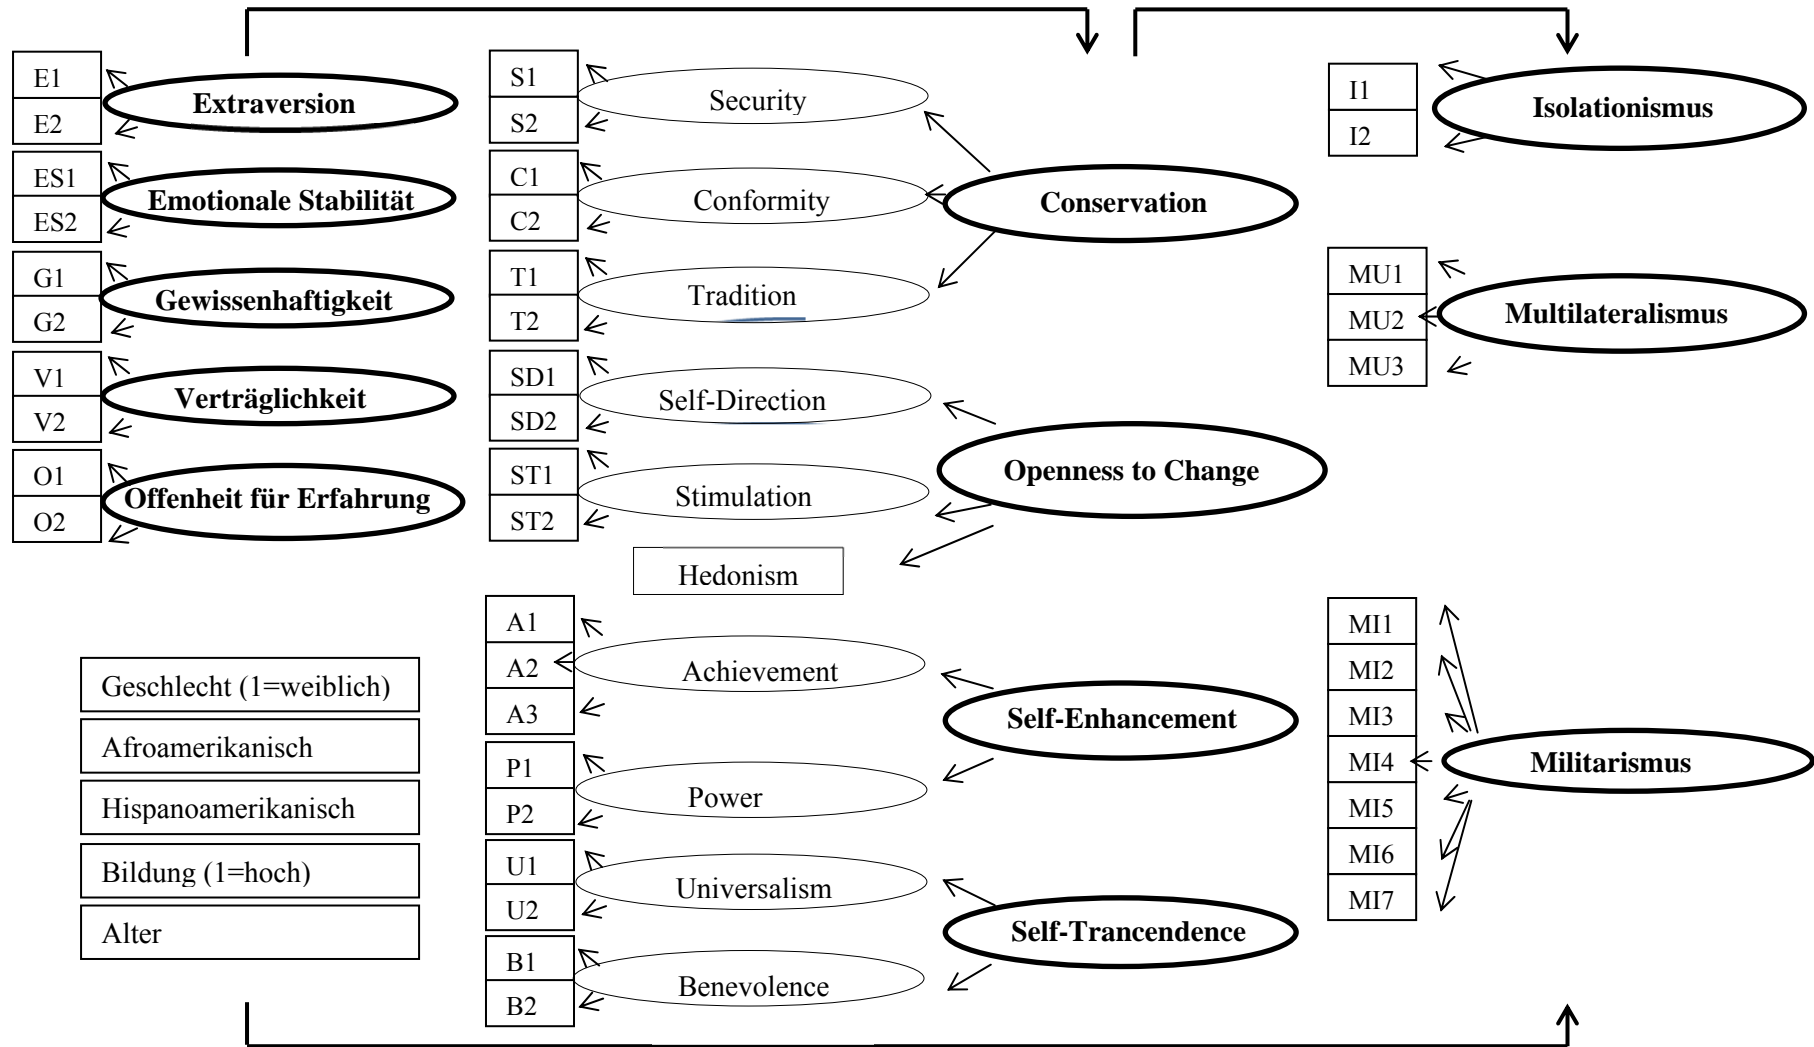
E1
E2
Extraversion
ES1
ES2
Emotionale Stabilität
G1
G2
Gewissenhaftigkeit
V1
V2
Verträglichkeit
O1
O2
Offenheit für Erfahrung

S1
S2
Security
C1
C2
Conformity
T1
T2
Tradition
SD1
SD2
Self-Direction
ST1
ST2
Stimulation
Hedonism
Conservation
Openness to Change

I1
I2
Isolationismus
MU1
MU2
MU3
Multilateralismus

Geschlecht (1=weiblich)
Afroamerikanisch
Hispanoamerikanisch
Bildung (1=hoch)
Alter

A1
A2
A3
Achievement
P1
P2
Power
U1
U2
Universalism
B1
B2
Benevolence
Self-Enhancement
Self-Trancendence

MI1
MI2
MI3
MI4
MI5
MI6
MI7
Militarismus